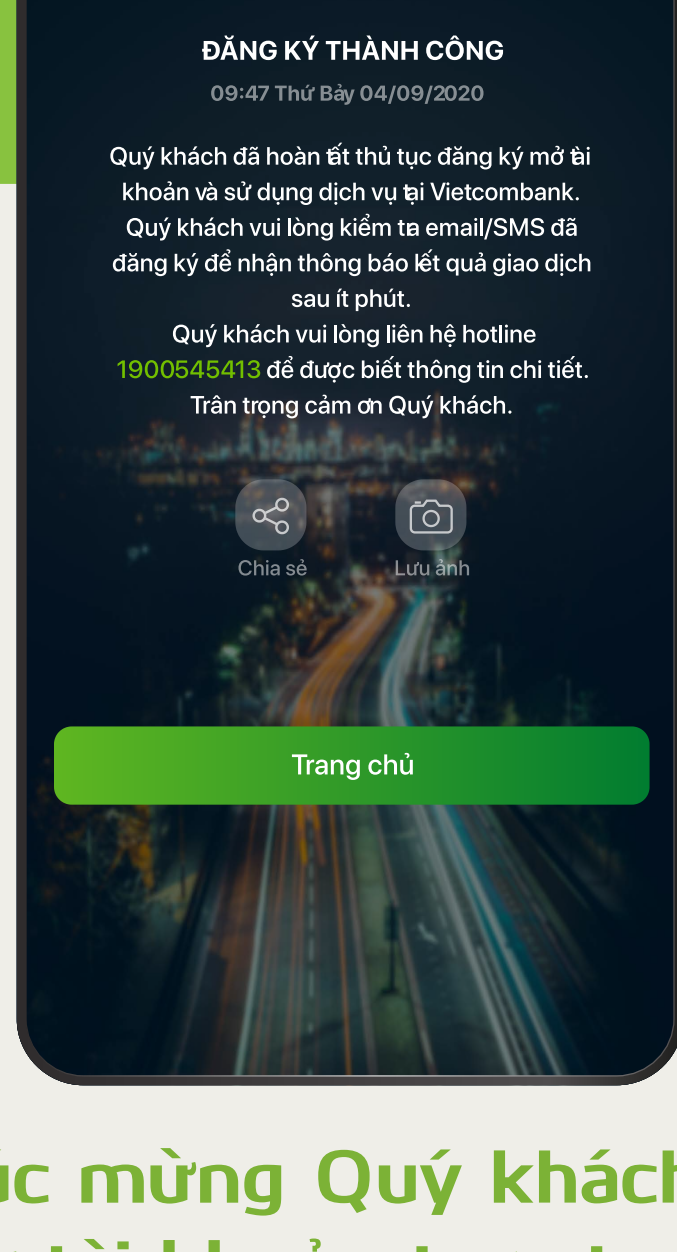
ĐĂNG KÝ THÀNH CÔNG
09:47 Thứ Bảy 04/09/2020

Quý khách đã hoàn tất thủ tục đăng ký mở tài khoản và sử dụng dịch vụ tại Vietcombank. Quý khách vui lòng kiểm tra email/SMS đã đăng ký để nhận thông báo kết quả giao dịch sau ít phút.
Quý khách vui lòng liên hệ hotline 1900545413 để được biết thông tin chi tiết.
Trân trọng cảm ơn Quý khách.

Chia sẻ
Lưu ảnh

Trang chủ

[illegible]c mừng Quý khác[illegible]
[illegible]